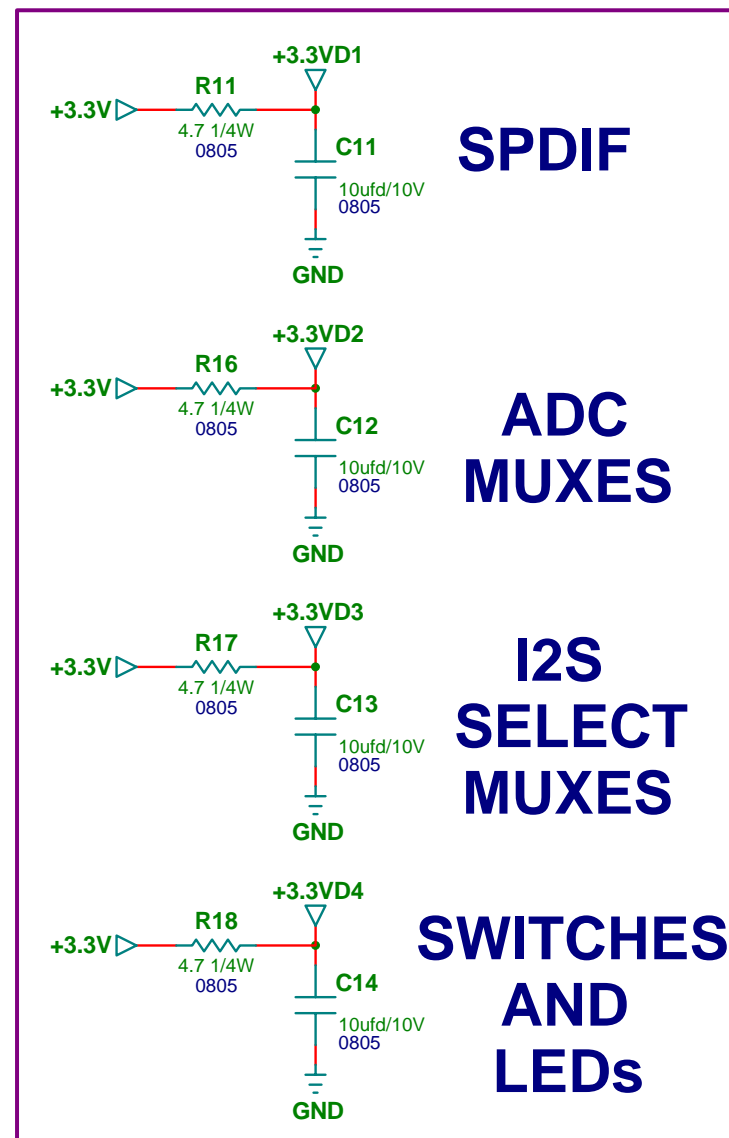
+3.3VD1

+3.3V

R11

4.7 1/4W
0805

C11

10ufd/10V
0805

GND

SPDIF

+3.3VD2

+3.3V

R16

4.7 1/4W
0805

C12

10ufd/10V
0805

GND

ADC
MUXES

+3.3VD3

+3.3V

R17

4.7 1/4W
0805

C13

10ufd/10V
0805

GND

I2S
SELECT
MUXES

+3.3VD4

+3.3V

R18

4.7 1/4W
0805

C14

10ufd/10V
0805

GND

SWITCHES
AND
LEDs